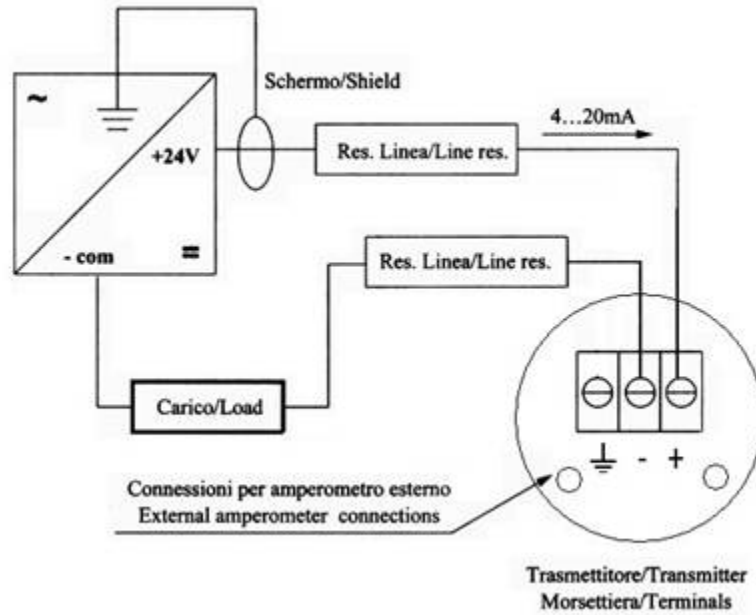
~

+24V

- com

=

Schermo/Shield

4…20mA

Res. Linea/Line res.

Res. Linea/Line res.

Carico/Load

⏚ - +

Connessioni per amperometro esterno
External amperometer connections

Trasmettitore/Transmitter
Morsettiera/Terminals